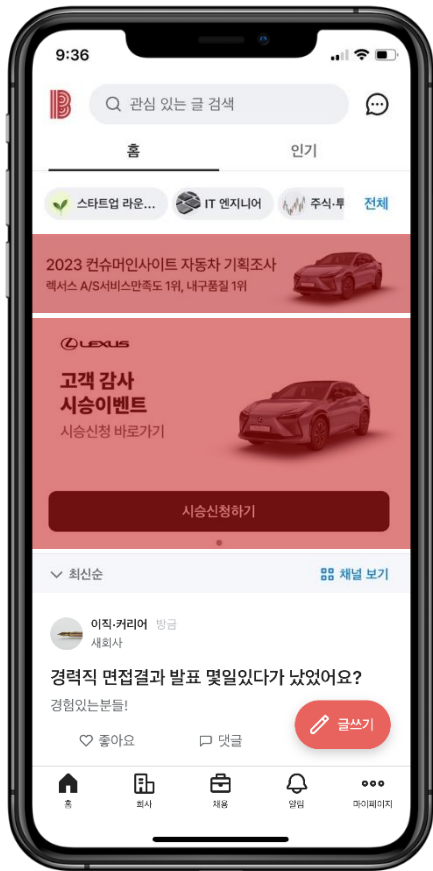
9:36

관심 있는 글 검색

홈
인기

스타트업 라운…
IT 엔지니어
주식·투
전체

2023 컨슈머인사이트 자동차 기획조사
렉서스 A/S서비스만족도 1위, 내구품질 1위

LEXUS

고객 감사
시승이벤트
시승신청 바로가기

시승신청하기

최신순
채널 보기

이직·커리어 방금
새회사

경력직 면접결과 발표 몇일있다가 났었어요?
경험있는분들!

좋아요
댓글
글쓰기

홈
회사
채용
알림
마이페이지